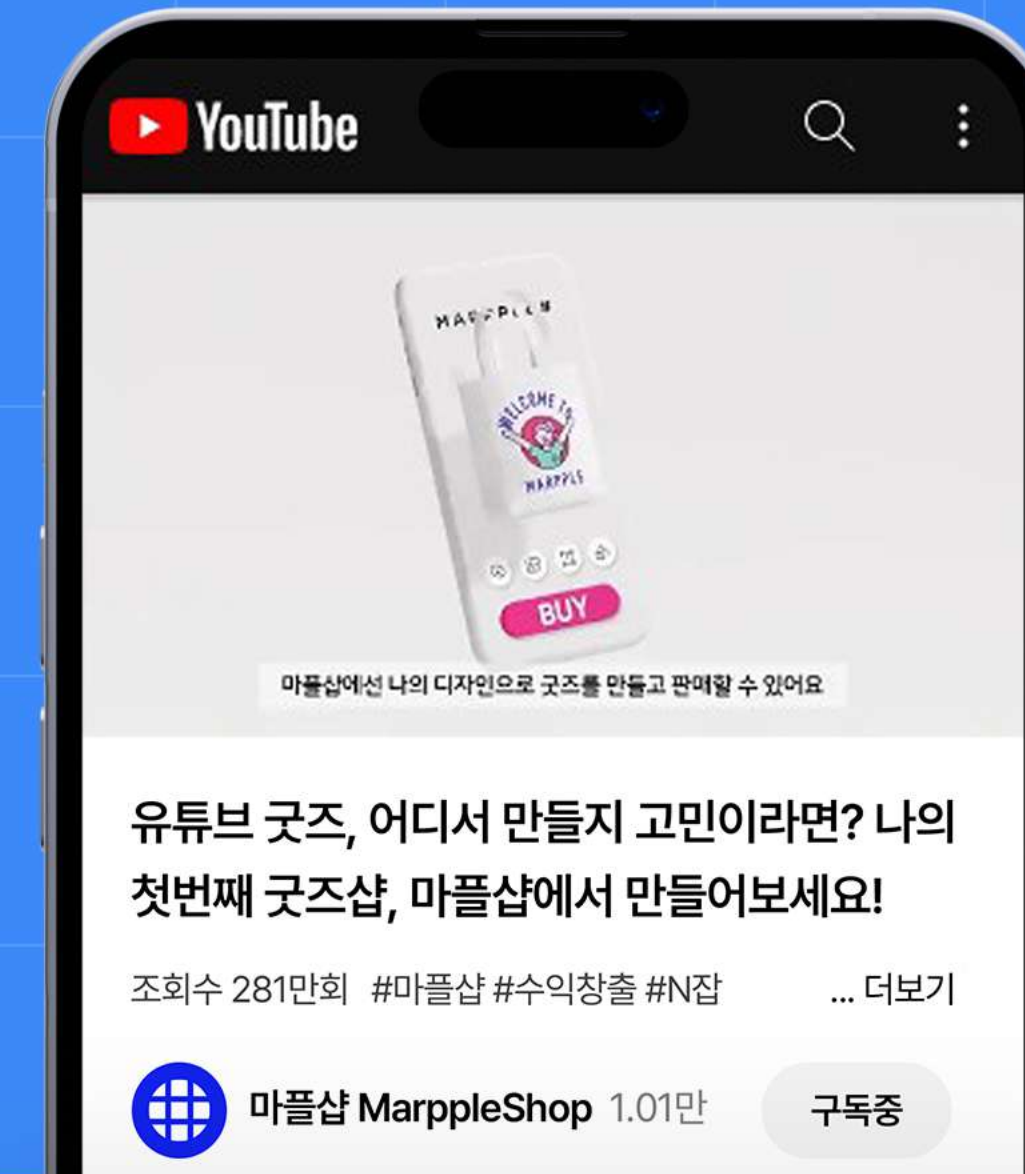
YouTube

MARPPLE

WELCOME TO MARPPLE

BUY

마플샵에선 나의 디자인으로 굿즈를 만들고 판매할 수 있어요

유튜브 굿즈, 어디서 만들지 고민이라면? 나의 첫번째 굿즈샵, 마플샵에서 만들어보세요!

조회수 281만회 #마플샵 #수익창출 #N잡 ... 더보기

마플샵 MarppleShop 1.01만 구독중